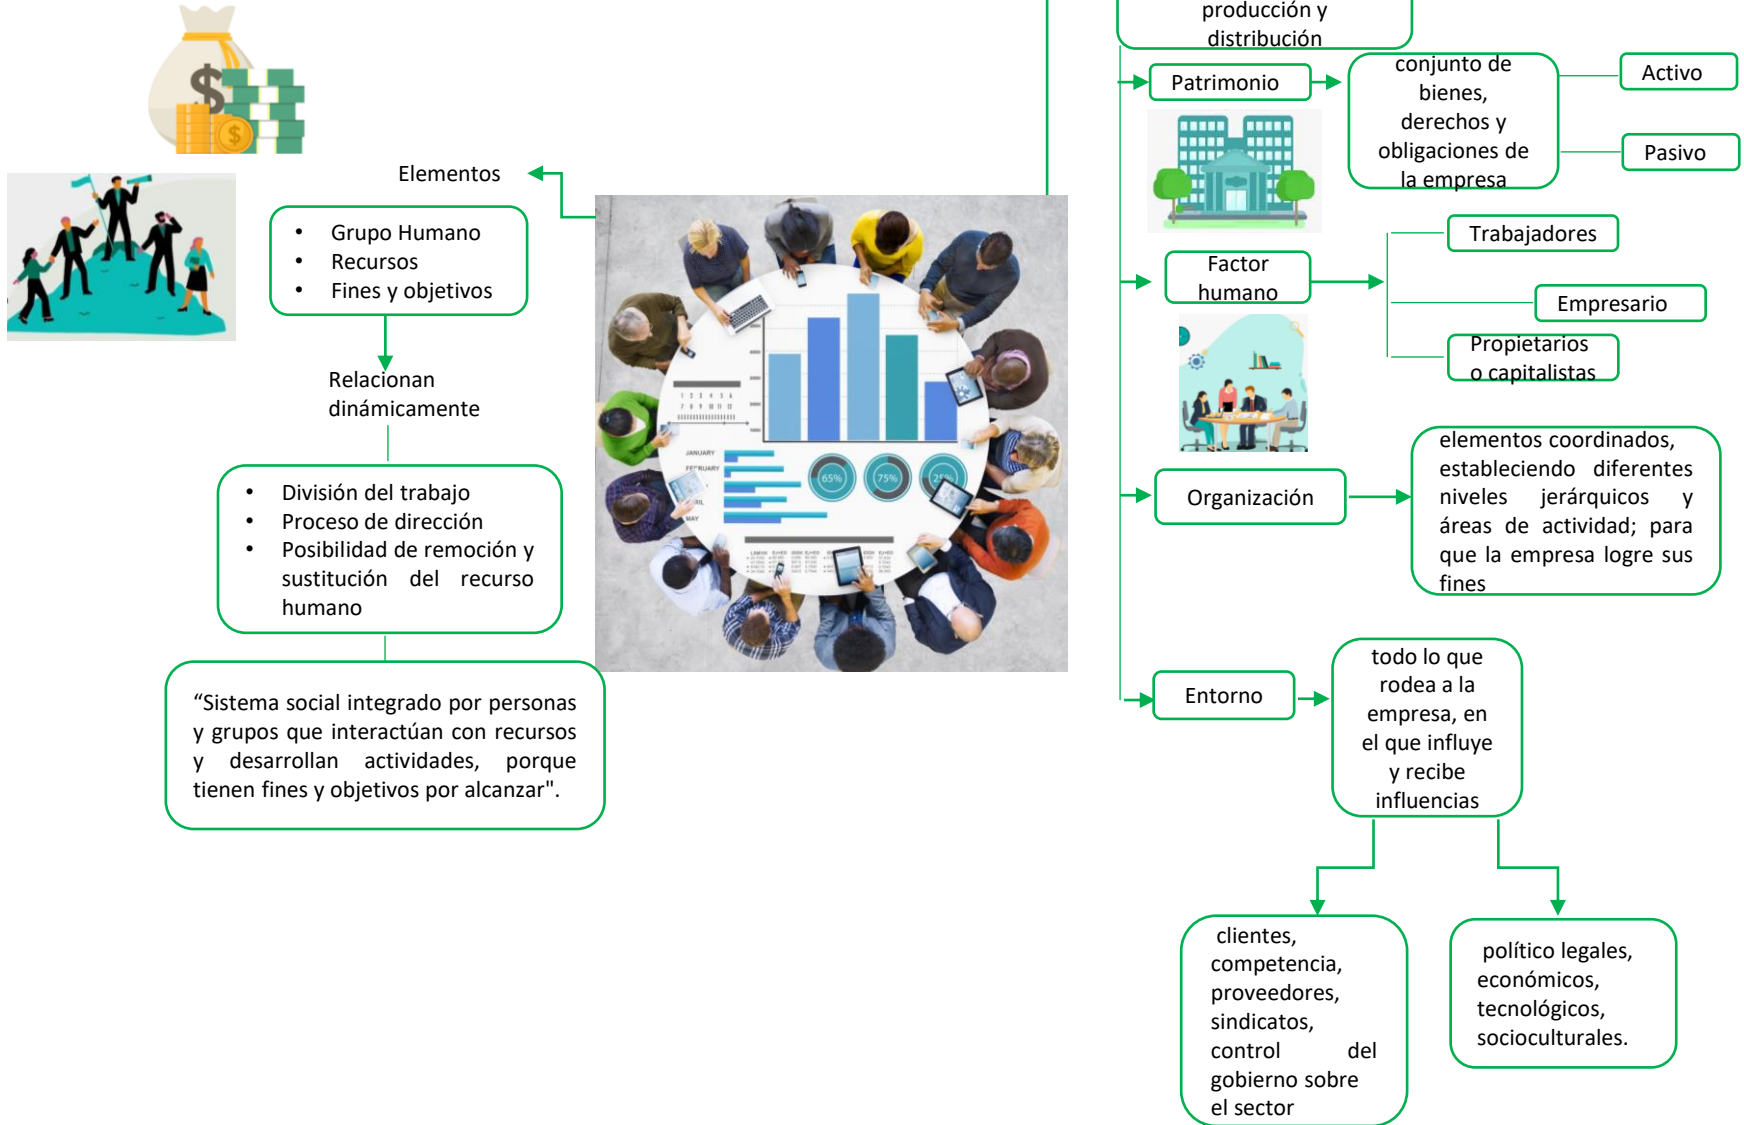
Elementos

• Grupo Humano
• Recursos
• Fines y objetivos

Relacionan dinámicamente

• División del trabajo
• Proceso de dirección
• Posibilidad de remoción y sustitución del recurso humano

“Sistema social integrado por personas y grupos que interactúan con recursos y desarrollan actividades, porque tienen fines y objetivos por alcanzar".

producción y distribución

Patrimonio

conjunto de bienes, derechos y obligaciones de la empresa

Activo

Pasivo

Factor humano

Trabajadores

Empresario

Propietarios o capitalistas

Organización

elementos coordinados, estableciendo diferentes niveles jerárquicos y áreas de actividad; para que la empresa logre sus fines

Entorno

todo lo que rodea a la empresa, en el que influye y recibe influencias

clientes, competencia, proveedores, sindicatos, control del gobierno sobre el sector

político legales, económicos, tecnológicos, socioculturales.